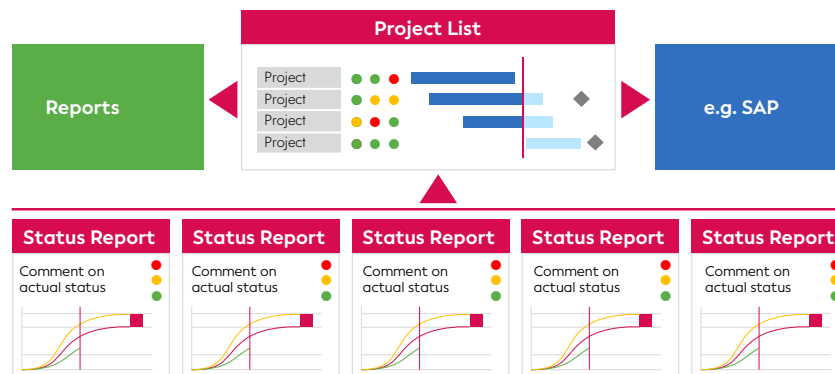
Project List

Reports

Project
Project
Project
Project

e.g. SAP

Status Report
Comment on actual status

Status Report
Comment on actual status

Status Report
Comment on actual status

Status Report
Comment on actual status

Status Report
Comment on actual status